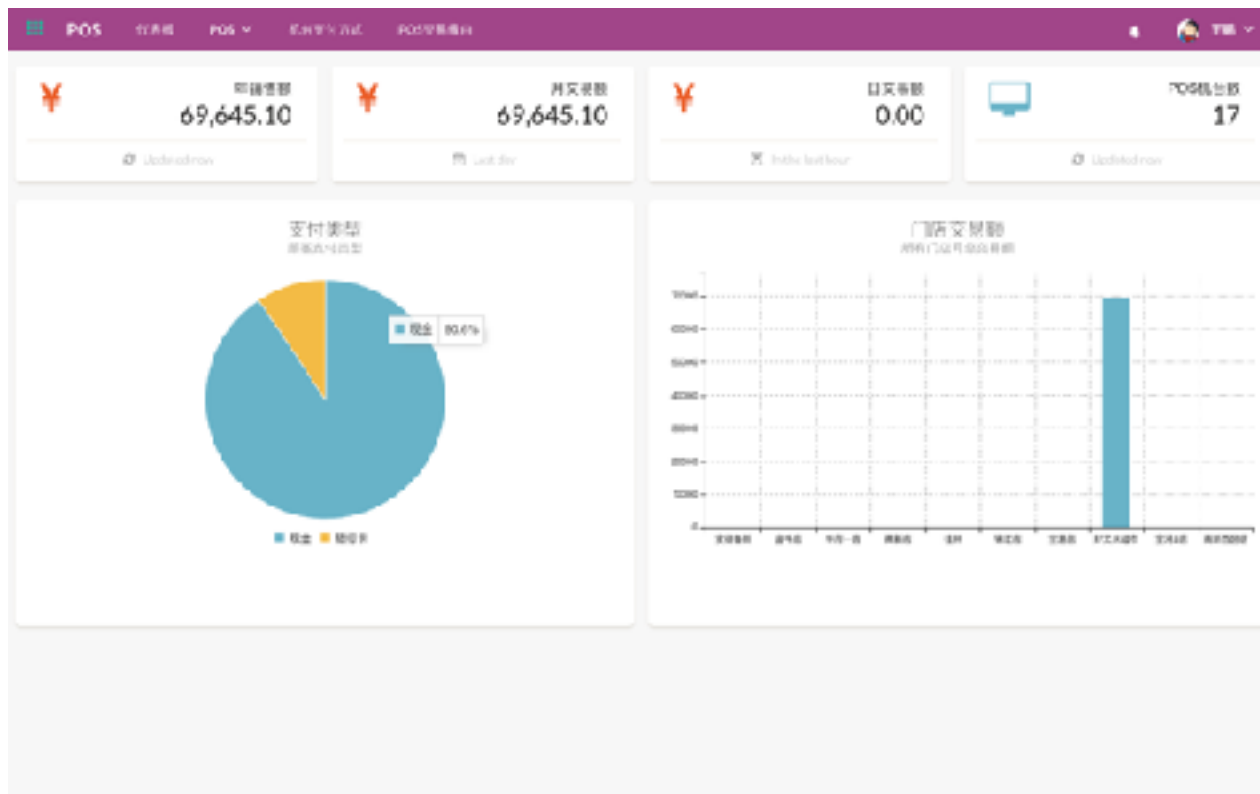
POS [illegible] POS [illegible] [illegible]

¥
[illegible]
69,645.10
Updated now

¥
月交易额
69,645.10
Last day

¥
日交易额
0.00
In the last hour

POS机台数
17
Updated now

支付渠道
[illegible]

现金 90.6%

现金 银行卡

门店交易额
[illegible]

70000
60000
50000
40000
30000
20000
10000
0

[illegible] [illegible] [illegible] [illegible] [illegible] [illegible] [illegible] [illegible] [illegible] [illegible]